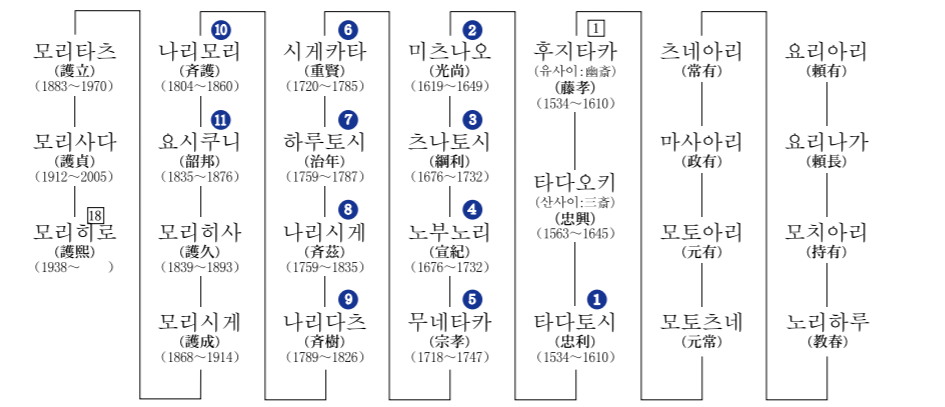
모리타츠
(護立)
(1883～1970)

모리사다
(護貞)
(1912～2005)

18
모리히로
(護熙)
(1938～ )

10
나리모리
(斉護)
(1804～1860)

11
요시쿠니
(韶邦)
(1835～1876)

모리히사
(護久)
(1839～1893)

모리시게
(護成)
(1868～1914)

6
시게카타
(重賢)
(1720～1785)

7
하루토시
(治年)
(1759～1787)

8
나리시게
(斉茲)
(1759～1835)

9
나리다츠
(斉樹)
(1789～1826)

2
미츠나오
(光尚)
(1619～1649)

3
츠나토시
(綱利)
(1676～1732)

4
노부노리
(宣紀)
(1676～1732)

5
무네타카
(宗孝)
(1718～1747)

1
후지타카
(유사이:幽斎)
(藤孝)
(1534～1610)

타다오키
(산사이:三斎)
(忠興)
(1563～1645)

1
타다토시
(忠利)
(1534～1610)

츠네아리
(常有)

마사아리
(政有)

모토아리
(元有)

모토츠네
(元常)

요리아리
(頼有)

요리나가
(頼長)

모치아리
(持有)

노리하루
(教春)